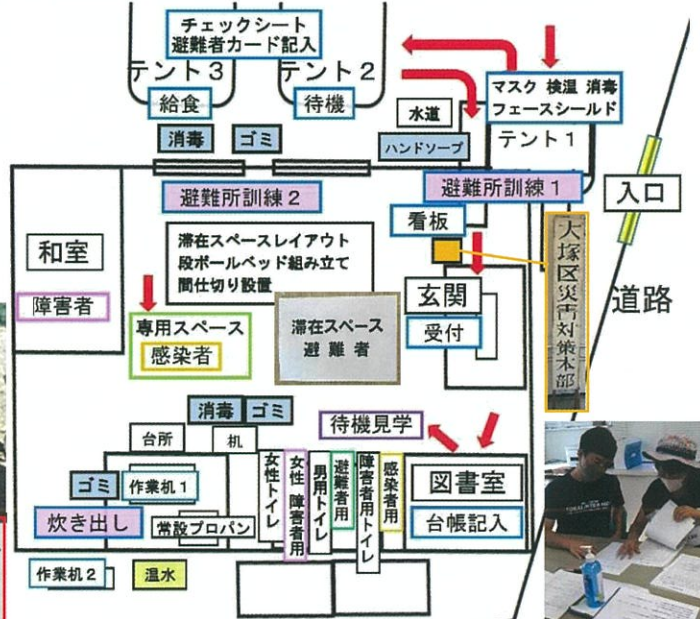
チェックシート
避難者カード記入

テント３
テント２

給食
待機

消毒
ゴミ

水道
ハンドソープ

マスク 検温 消毒
フェースシールド

テント１

避難所訓練２
避難所訓練１

入口

看板

和室

障害者

滞在スペースレイアウト
段ボールベッド組み立て
間仕切り設置

大塚区災害対策本部

道路

玄関

受付

専用スペース
感染者

滞在スペース
避難者

消毒
ゴミ

待機見学

台所
机

女性トイレ
女性 障害者用
男用トイレ
避難者用
障害者用トイレ
感染者用

図書室

台帳記入

ゴミ
作業机１

炊き出し
常設プロパン

作業机２
温水